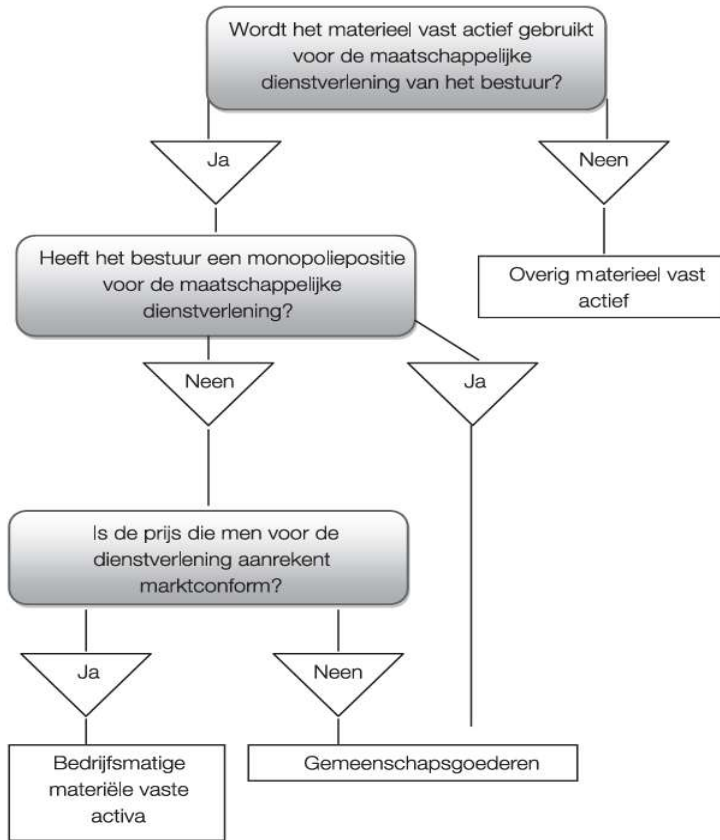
Wordt het materieel vast actief gebruikt voor de maatschappelijke dienstverlening van het bestuur?

Ja

Neen

Overig materieel vast actief

Heeft het bestuur een monopoliepositie voor de maatschappelijke dienstverlening?

Neen

Ja

Is de prijs die men voor de dienstverlening aanrekent marktconform?

Ja

Neen

Bedrijfsmatige materiële vaste activa

Gemeenschapsgoederen